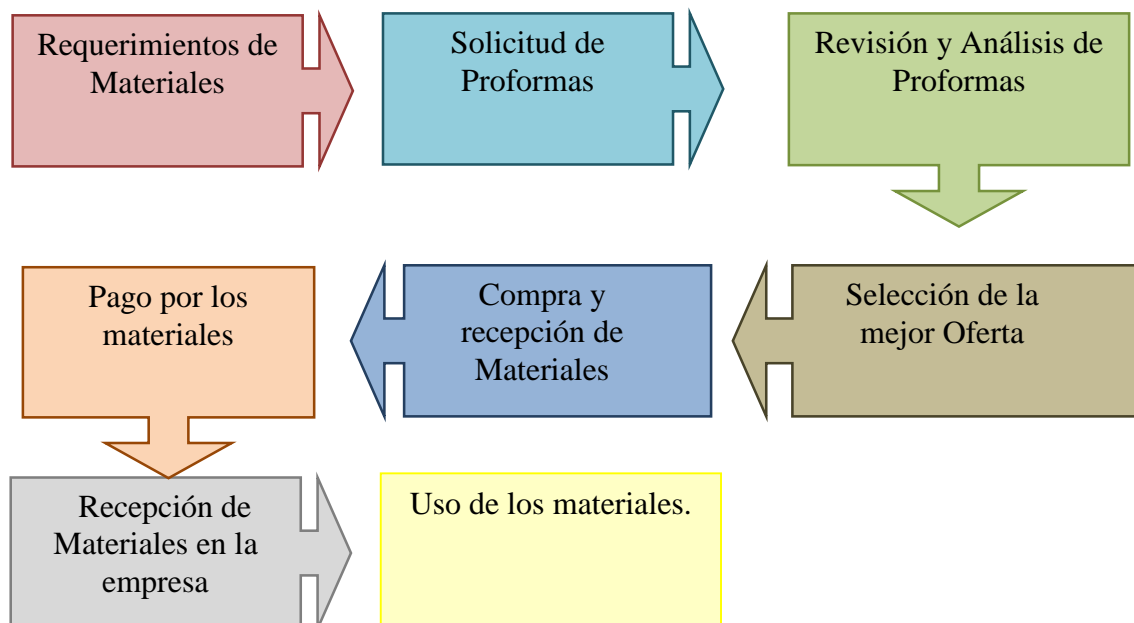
Requerimientos de Materiales

Solicitud de Proformas

Revisión y Análisis de Proformas

Selección de la mejor Oferta

Compra y recepción de Materiales

Pago por los materiales

Recepción de Materiales en la empresa

Uso de los materiales.